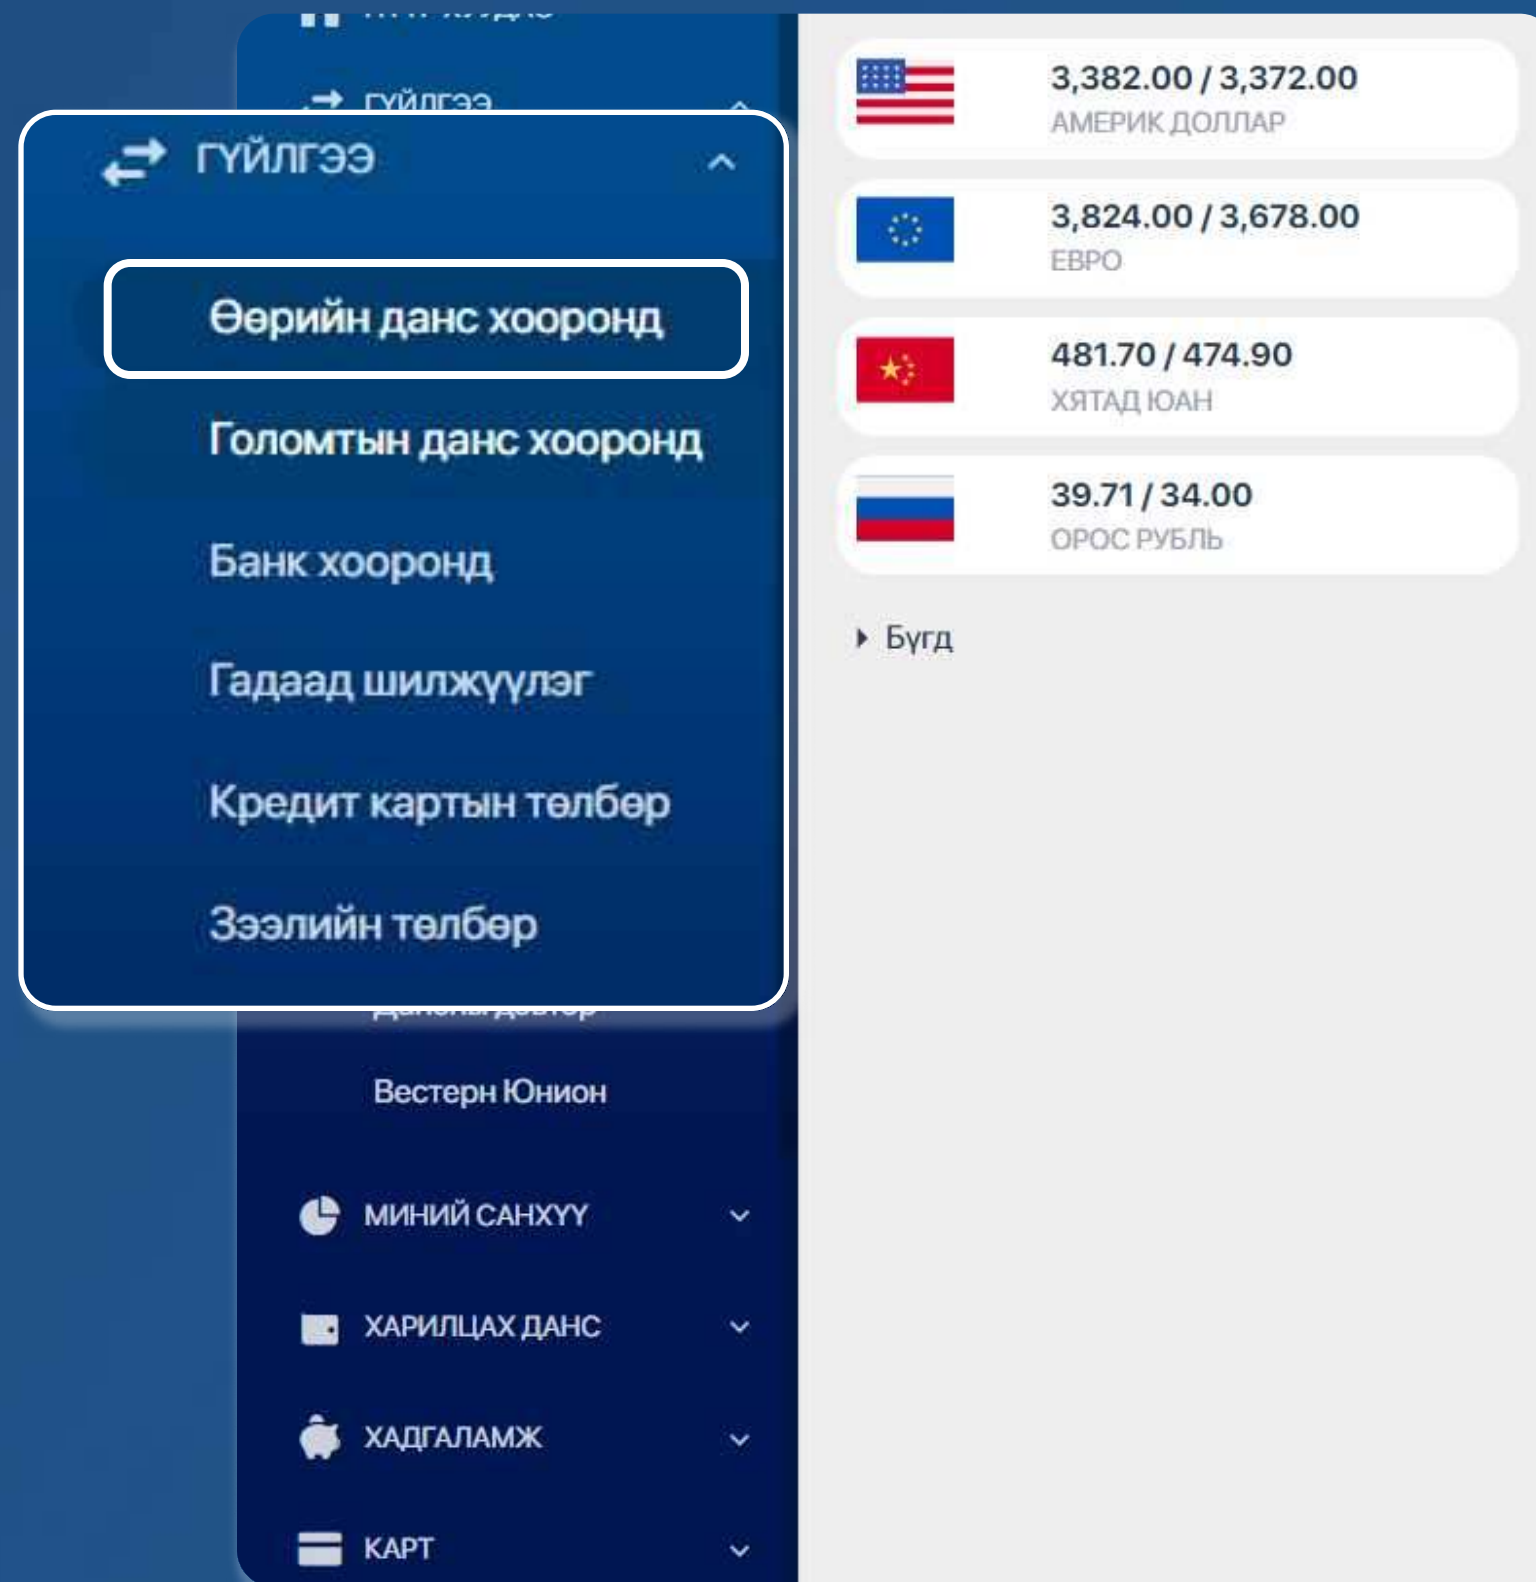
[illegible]

ГҮЙЛГЭЭ

ГҮЙЛГЭЭ

Өөрийн данс хооронд

Голомтын данс хооронд

Банк хооронд

Гадаад шилжүүлэг

Кредит картын төлбөр

Зээлийн төлбөр

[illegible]

Вестерн Юнион

МИНИЙ САНХҮҮ

ХАРИЛЦАХ ДАНС

ХАДГАЛАМЖ

КАРТ

3,382.00 / 3,372.00
АМЕРИК ДОЛЛАР

3,824.00 / 3,678.00
ЕВРО

481.70 / 474.90
ХЯТАД ЮАН

39.71 / 34.00
ОРОС РУБЛЬ

Бүгд